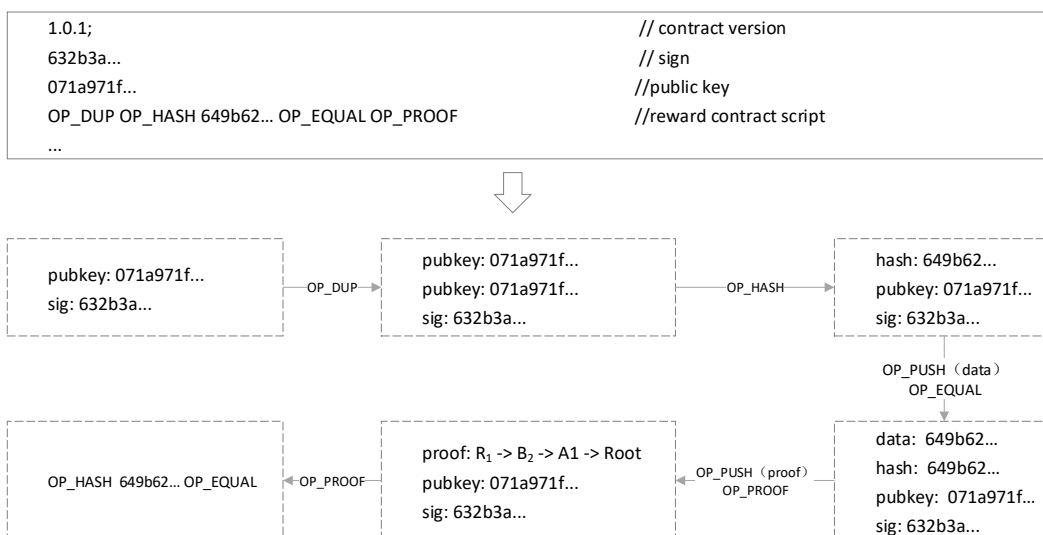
1.0.1; // contract version
632b3a... // sign
071a971f... //public key
OP_DUP OP_HASH 649b62... OP_EQUAL OP_PROOF //reward contract script
...

pubkey: 071a971f...
sig: 632b3a...

OP_DUP

pubkey: 071a971f...
pubkey: 071a971f...
sig: 632b3a...

OP_HASH

hash: 649b62...
pubkey: 071a971f...
sig: 632b3a...

OP_PUSH（data）
OP_EQUAL

data: 649b62...
hash: 649b62...
pubkey: 071a971f...
sig: 632b3a...

OP_PUSH（proof）
OP_PROOF

proof: $R_1$ -> $B_2$ -> A1 -> Root
pubkey: 071a971f...
sig: 632b3a...

OP_PROOF

OP_HASH 649b62... OP_EQUAL